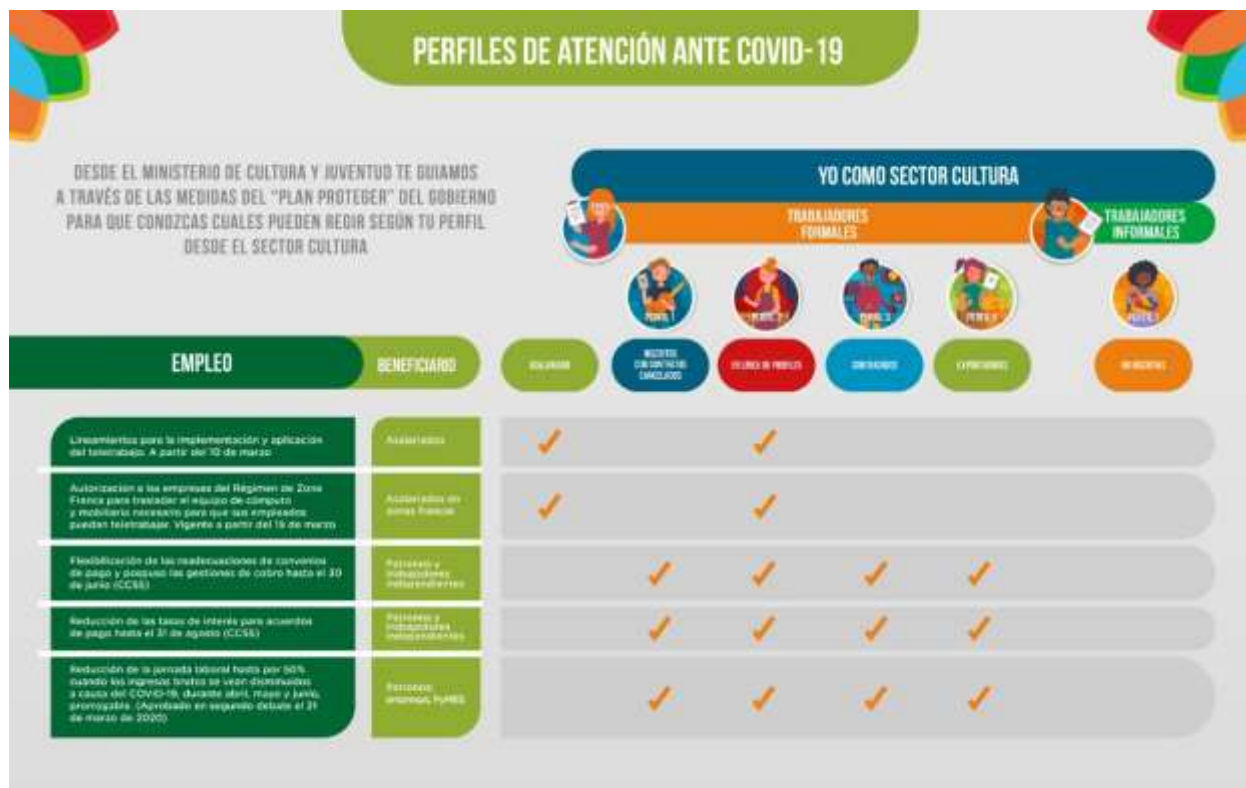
PERFILES DE ATENCIÓN ANTE COVID-19

DESDE EL MINISTERIO DE CULTURA Y JUVENTUD TE GUIAMOS A TRAVÉS DE LAS MEDIDAS DEL "PLAN PROTEGER" DEL GOBIERNO PARA QUE CONOZCAS CUALES PUEDEN REGIR SEGÚN TU PERFIL DESDE EL SECTOR CULTURA

YO COMO SECTOR CULTURA

TRABAJADORES FORMALES

TRABAJADORES INFORMALES

PERFIL 1

PERFIL 2

PERFIL 3

PERFIL 4

PERFIL 5

EMPLEO

BENEFICIARIO

ASALARIADO

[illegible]

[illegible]

CONTRATADOS

EXPOSITORES

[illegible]

| | | | | | | | |
|---|---|---|---|---|---|---|---|
| Lineamientos para la implementación y aplicación del teletrabajo. A partir del 10 de marzo | Asalariados | ✓ | | ✓ | | | |
| Autorización a las empresas del Régimen de Zona Franca para trasladar el equipo de cómputo y mobiliario necesario para que sus empleados puedan teletrabajar. Vigente a partir del 16 de marzo | Asalariados en zonas francas | ✓ | | ✓ | | | |
| Flexibilización de las readecuaciones de convenios de pago y posponer las gestiones de cobro hasta el 30 de junio (CCSS) | Patronos y trabajadores independientes | | ✓ | ✓ | ✓ | ✓ | |
| Reducción de las tasas de interés para acuerdos de pago hasta el 31 de agosto (CCSS) | Patronos y trabajadores independientes | | ✓ | ✓ | ✓ | ✓ | |
| Reducción de la jornada laboral hasta por 50% cuando los ingresos brutos se vean disminuidos a causa del COVID-19, durante abril, mayo y junio, prorrogable. (Aprobado en segundo debate el 21 de marzo de 2020) | Patronos, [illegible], PyMES | | ✓ | ✓ | ✓ | ✓ | |